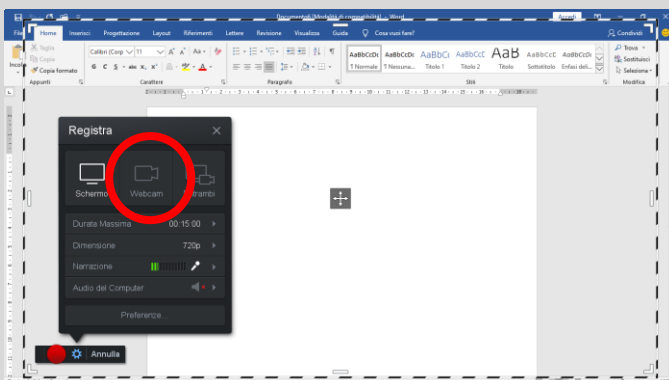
File Home Inserisci Progettazione Layout Riferimenti Lettere Revisione Visualizza Guida Cosa vuoi fare? Condividi

Documento1 [Modalità di compatibilità] - Word Accedi

Incolla Taglia Copia Copia formato Appunti

Calibri (Corp 11 Carattere

Paragrafo

AaBbCcDc ¶ Normale AaBbCcDc ¶ Nessuna... AaBbCc Titolo 1 AaBbCcC Titolo 2 AaB Titolo AaBbCcC Sottotitolo AaBbCcDc Enfasi del... Stili

Trova Sostituisci Seleziona Modifica

Registra

Schermo Webcam Entrambi

Durata Massima 00:15:00

Dimensione 720p

Narrazione

Audio del Computer

Preferenze

Annulla